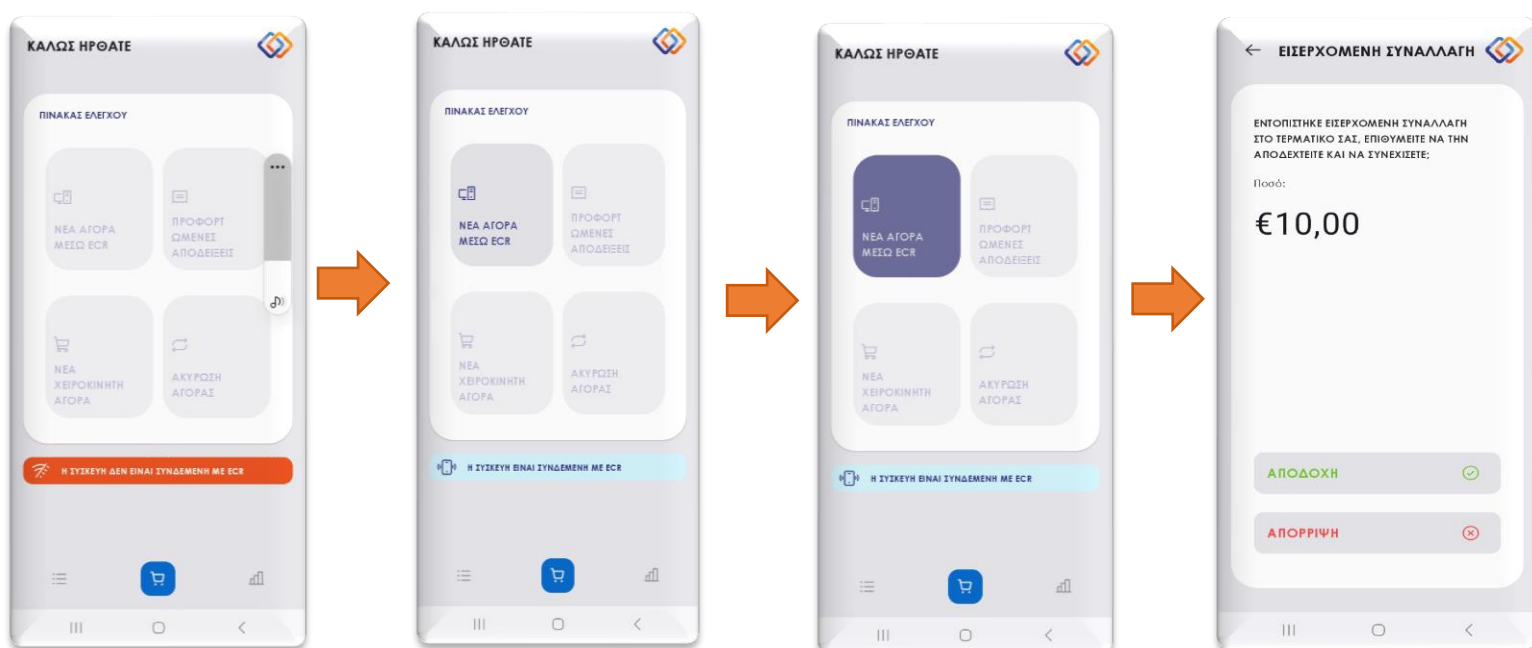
ΚΑΛΩΣ ΗΡΘΑΤΕ

ΠΙΝΑΚΑΣ ΕΛΕΓΧΟΥ

ΝΕΑ ΑΓΟΡΑ ΜΕΣΩ ECR

ΠΡΟΦΟΡΤΩΜΕΝΕΣ ΑΠΟΔΕΙΞΕΙΣ

ΝΕΑ ΧΕΙΡΟΚΙΝΗΤΗ ΑΓΟΡΑ

ΑΚΥΡΩΣΗ ΑΓΟΡΑΣ

Η ΣΥΣΚΕΥΗ ΔΕΝ ΕΙΝΑΙ ΣΥΝΔΕΜΕΝΗ ΜΕ ECR

ΚΑΛΩΣ ΗΡΘΑΤΕ

ΠΙΝΑΚΑΣ ΕΛΕΓΧΟΥ

ΝΕΑ ΑΓΟΡΑ ΜΕΣΩ ECR

ΠΡΟΦΟΡΤΩΜΕΝΕΣ ΑΠΟΔΕΙΞΕΙΣ

ΝΕΑ ΧΕΙΡΟΚΙΝΗΤΗ ΑΓΟΡΑ

ΑΚΥΡΩΣΗ ΑΓΟΡΑΣ

Η ΣΥΣΚΕΥΗ ΕΙΝΑΙ ΣΥΝΔΕΜΕΝΗ ΜΕ ECR

ΚΑΛΩΣ ΗΡΘΑΤΕ

ΠΙΝΑΚΑΣ ΕΛΕΓΧΟΥ

ΝΕΑ ΑΓΟΡΑ ΜΕΣΩ ECR

ΠΡΟΦΟΡΤΩΜΕΝΕΣ ΑΠΟΔΕΙΞΕΙΣ

ΝΕΑ ΧΕΙΡΟΚΙΝΗΤΗ ΑΓΟΡΑ

ΑΚΥΡΩΣΗ ΑΓΟΡΑΣ

Η ΣΥΣΚΕΥΗ ΕΙΝΑΙ ΣΥΝΔΕΜΕΝΗ ΜΕ ECR

← ΕΙΣΕΡΧΟΜΕΝΗ ΣΥΝΑΛΛΑΓΗ

ΕΝΤΟΠΙΣΤΗΚΕ ΕΙΣΕΡΧΟΜΕΝΗ ΣΥΝΑΛΛΑΓΗ ΣΤΟ ΤΕΡΜΑΤΙΚΟ ΣΑΣ, ΕΠΙΘΥΜΕΙΤΕ ΝΑ ΤΗΝ ΑΠΟΔΕΧΤΕΙΤΕ ΚΑΙ ΝΑ ΣΥΝΕΧΙΣΕΤΕ;

Ποσό:

€10,00

ΑΠΟΔΟΧΗ

ΑΠΟΡΡΙΨΗ